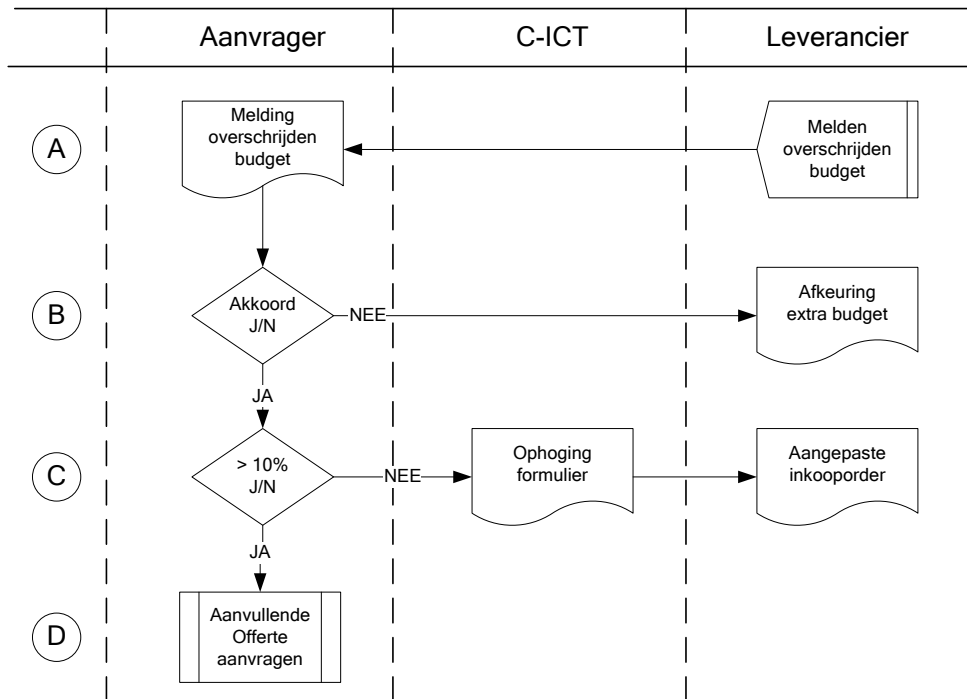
Aanvrager

C-ICT

Leverancier

A

Melding overschrijden budget

Melden overschrijden budget

B

Akkoord J/N

NEE

Afkeuring extra budget

JA

C

> 10% J/N

NEE

Ophoging formulier

Aangepaste inkooporder

JA

D

Aanvullende Offerte aanvragen